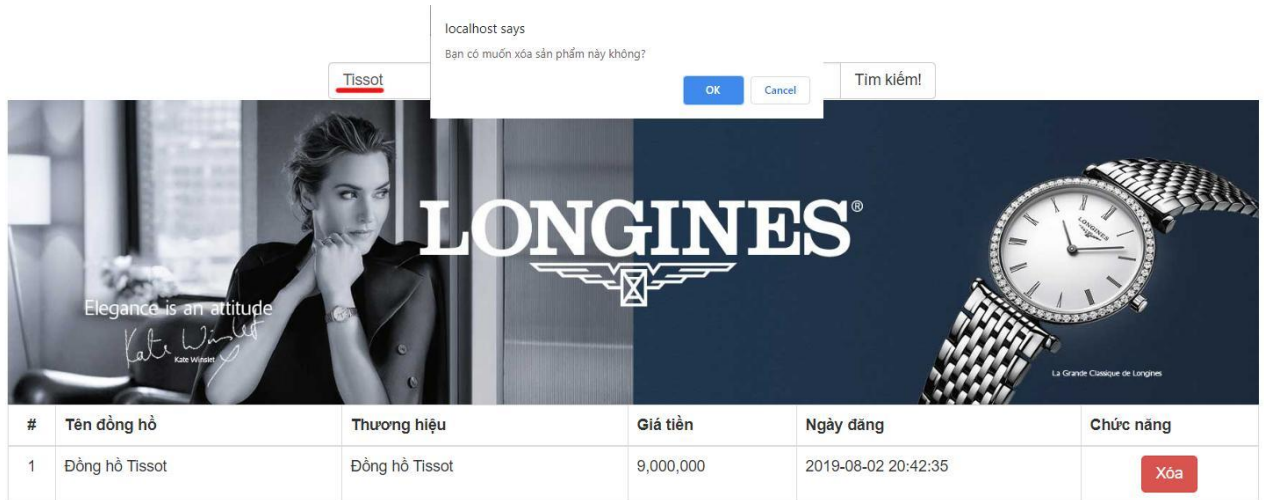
localhost says
Bạn có muốn xóa sản phẩm này không?
OK
Cancel

Tissot
Tìm kiếm!

LONGINES®
Elegance is an attitude
Kate Winslet
Kate Winslet
LONGINES
La Grande Classique de Longines

| # | Tên đồng hồ | Thương hiệu | Giá tiền | Ngày đăng | Chức năng |
|---|---|---|---|---|---|
| 1 | Đồng hồ Tissot | Đồng hồ Tissot | 9,000,000 | 2019-08-02 20:42:35 | Xóa |